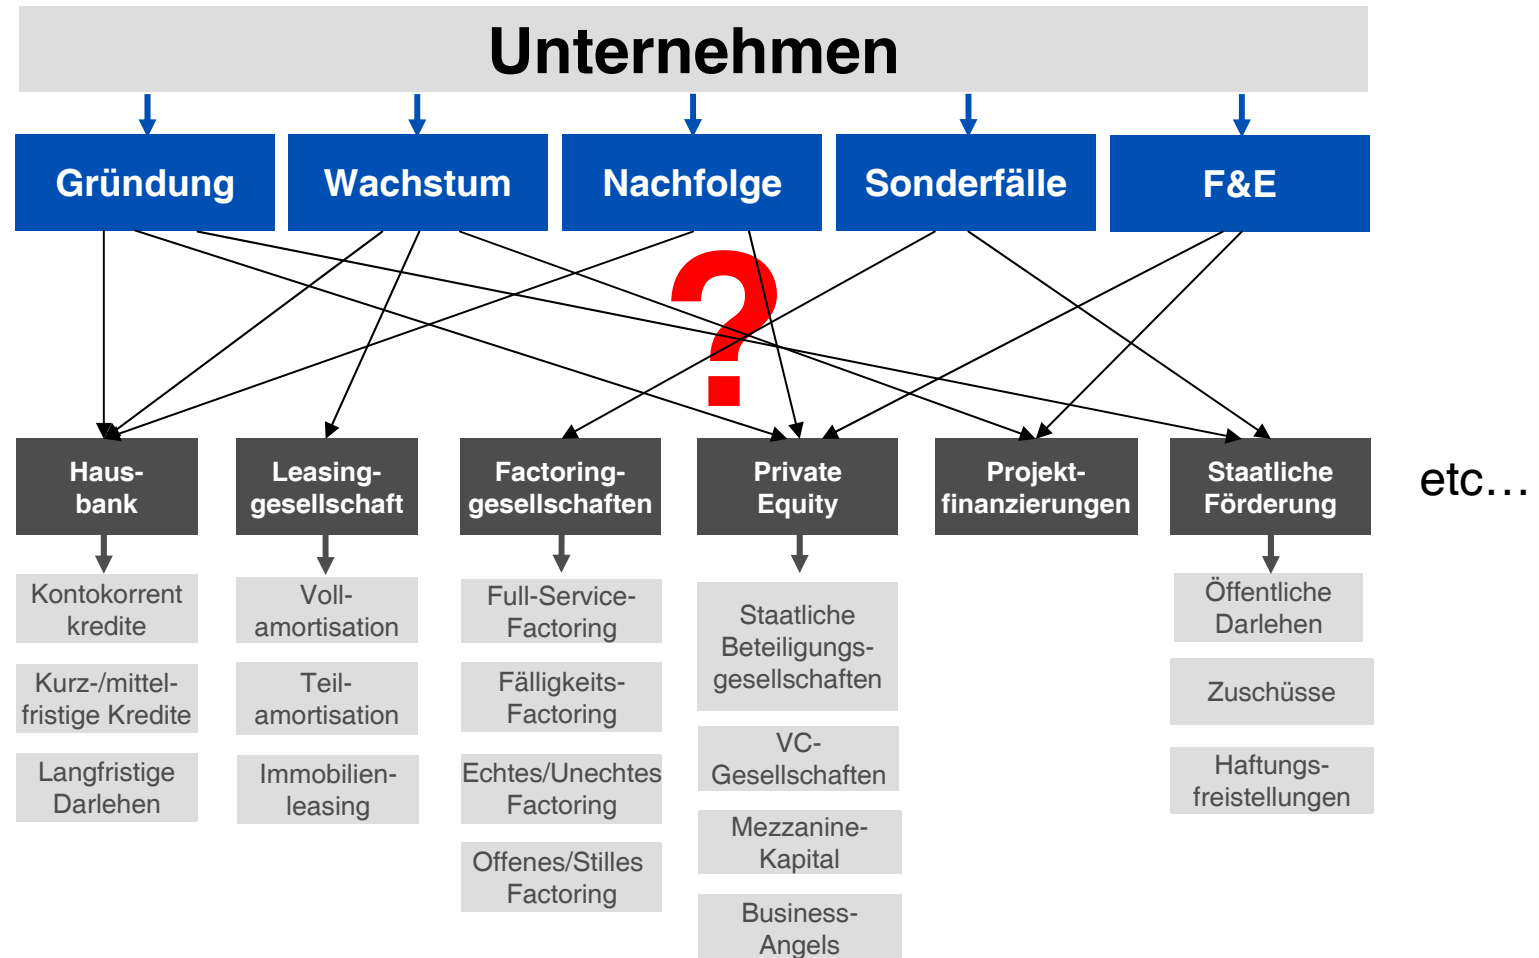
Unternehmen

Gründung

Wachstum

Nachfolge

Sonderfälle

F&E

?

Hausbank

Leasinggesellschaft

Factoringgesellschaften

Private Equity

Projektfinanzierungen

Staatliche Förderung

etc…

Kontokorrent kredite

Kurz-/mittelfristige Kredite

Langfristige Darlehen

Vollamortisation

Teilamortisation

Immobilienleasing

Full-Service-Factoring

Fälligkeits-Factoring

Echtes/Unechtes Factoring

Offenes/Stilles Factoring

Staatliche Beteiligungsgesellschaften

VC-Gesellschaften

Mezzanine-Kapital

Business-Angels

Öffentliche Darlehen

Zuschüsse

Haftungsfreistellungen